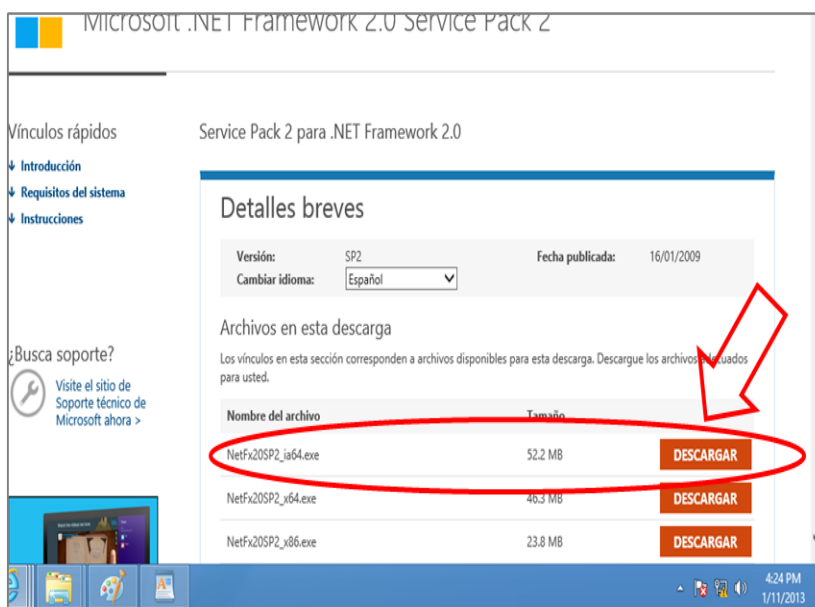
Microsoft .NET Framework 2.0 Service Pack 2

Vínculos rápidos

Introducción

Requisitos del sistema

Instrucciones

Service Pack 2 para .NET Framework 2.0

Detalles breves

| Versión: | SP2 | Fecha publicada: | 16/01/2009 |
|---|---|---|---|
| Cambiar idioma: | Español | | |

Archivos en esta descarga

Los vínculos en esta sección corresponden a archivos disponibles para esta descarga. Descargue los archivos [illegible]cuados para usted.

| Nombre del archivo | Tamaño | |
|---|---|---|
| NetFx20SP2_ia64.exe | 52.2 MB | DESCARGAR |
| NetFx20SP2_x64.exe | 46.3 MB | DESCARGAR |
| NetFx20SP2_x86.exe | 23.8 MB | DESCARGAR |

¿Busca soporte?

Visite el sitio de Soporte técnico de Microsoft ahora >

4:24 PM
1/11/2013